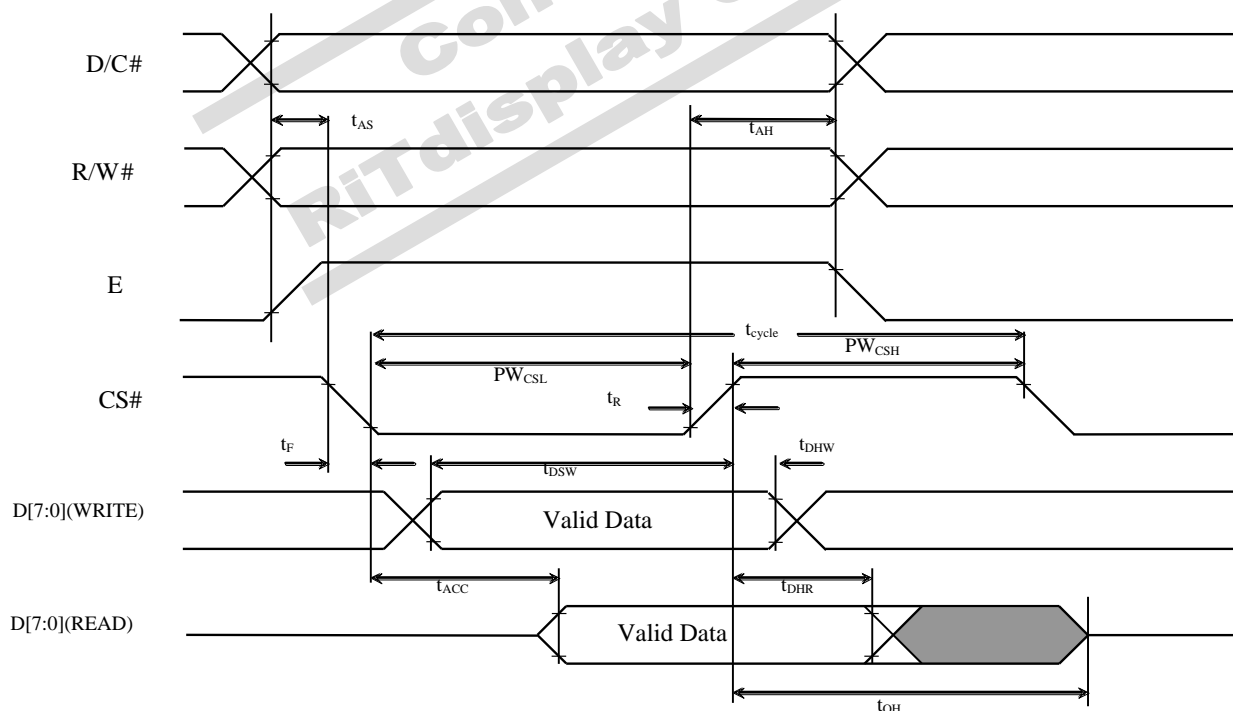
D/C#

$t_{AS}$

$t_{AH}$

R/W#

E

$t_{cycle}$

$PW_{CSH}$

$PW_{CSL}$

CS#

$t_R$

$t_F$

$t_{DSW}$

$t_{DHW}$

D[7:0](WRITE)

Valid Data

$t_{ACC}$

$t_{DHR}$

D[7:0](READ)

Valid Data

$t_{OH}$

RiTdisplay Co